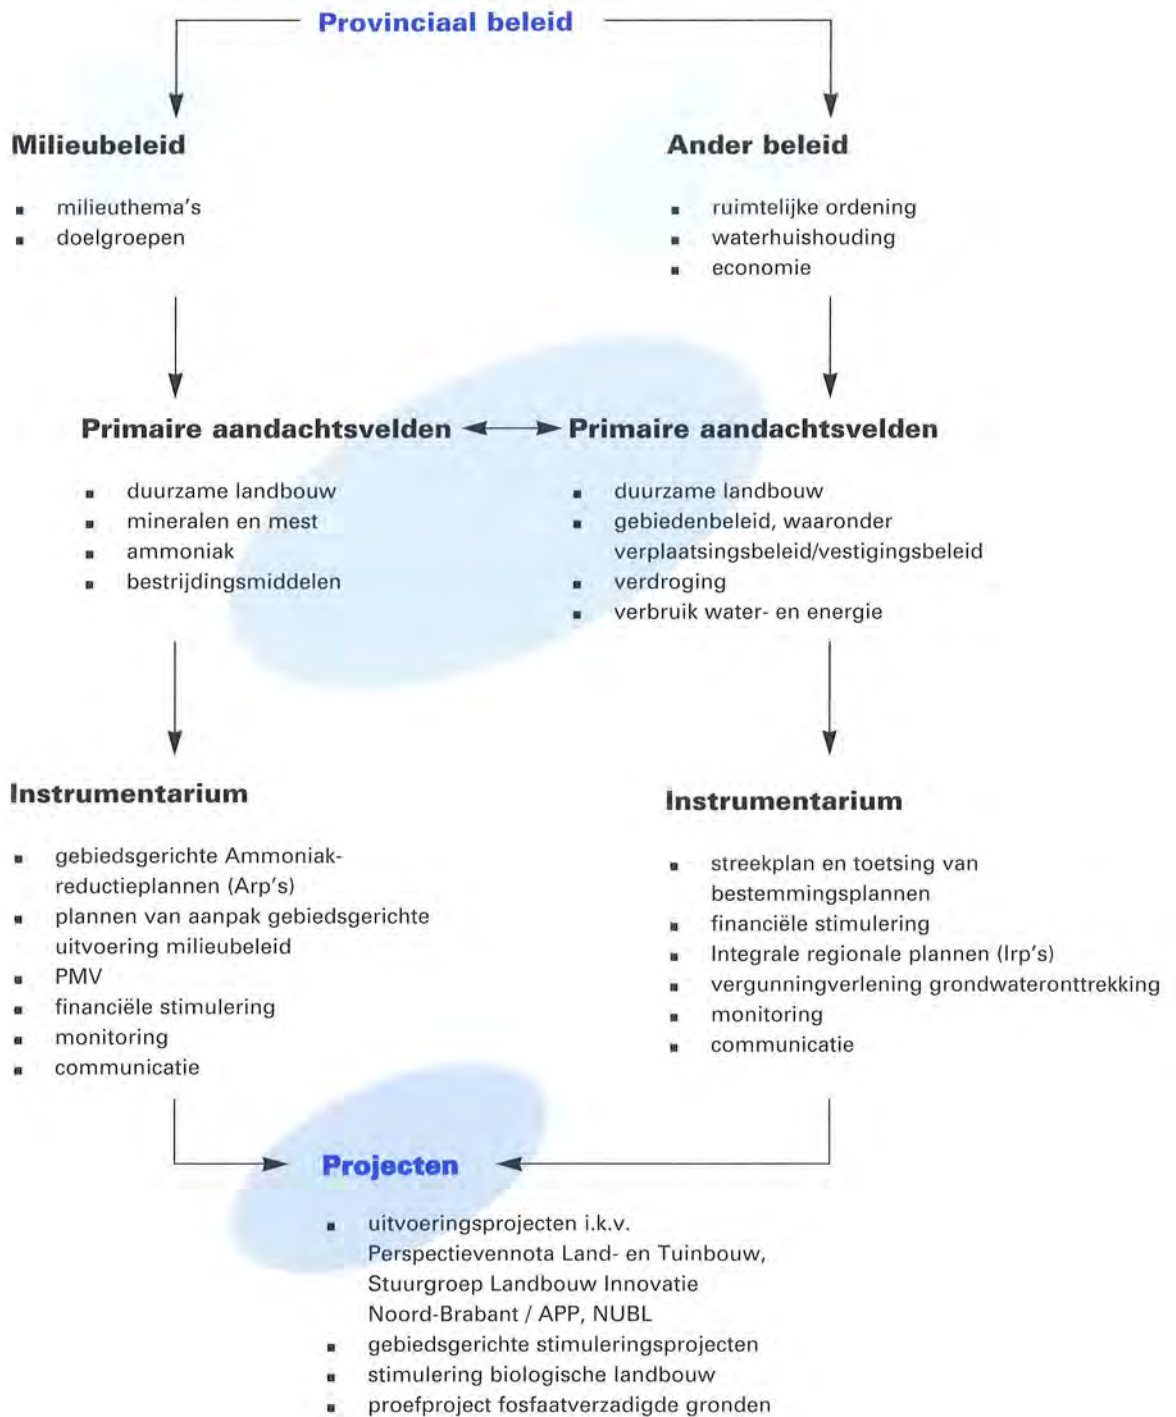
Provinciaal beleid

Milieubeleid

- milieuthema's
- doelgroepen

Ander beleid

- ruimtelijke ordening
- waterhuishouding
- economie

Primaire aandachtsvelden

- duurzame landbouw
- mineralen en mest
- ammoniak
- bestrijdingsmiddelen

Primaire aandachtsvelden

- duurzame landbouw
- gebiedenbeleid, waaronder verplaatsingsbeleid/vestigingsbeleid
- verdroging
- verbruik water- en energie

Instrumentarium

- gebiedsgerichte Ammoniakreductieplannen (Arp's)
- plannen van aanpak gebiedsgerichte uitvoering milieubeleid
- PMV
- financiële stimulering
- monitoring
- communicatie

Instrumentarium

- streekplan en toetsing van bestemmingsplannen
- financiële stimulering
- Integrale regionale plannen (Irp's)
- vergunningverlening grondwateronttrekking
- monitoring
- communicatie

Projecten

- uitvoeringsprojecten i.k.v. Perspectievennota Land- en Tuinbouw, Stuurgroep Landbouw Innovatie Noord-Brabant / APP, NUBL
- gebiedsgerichte stimuleringsprojecten
- stimulering biologische landbouw
- proefproject fosfaatverzadigde gronden